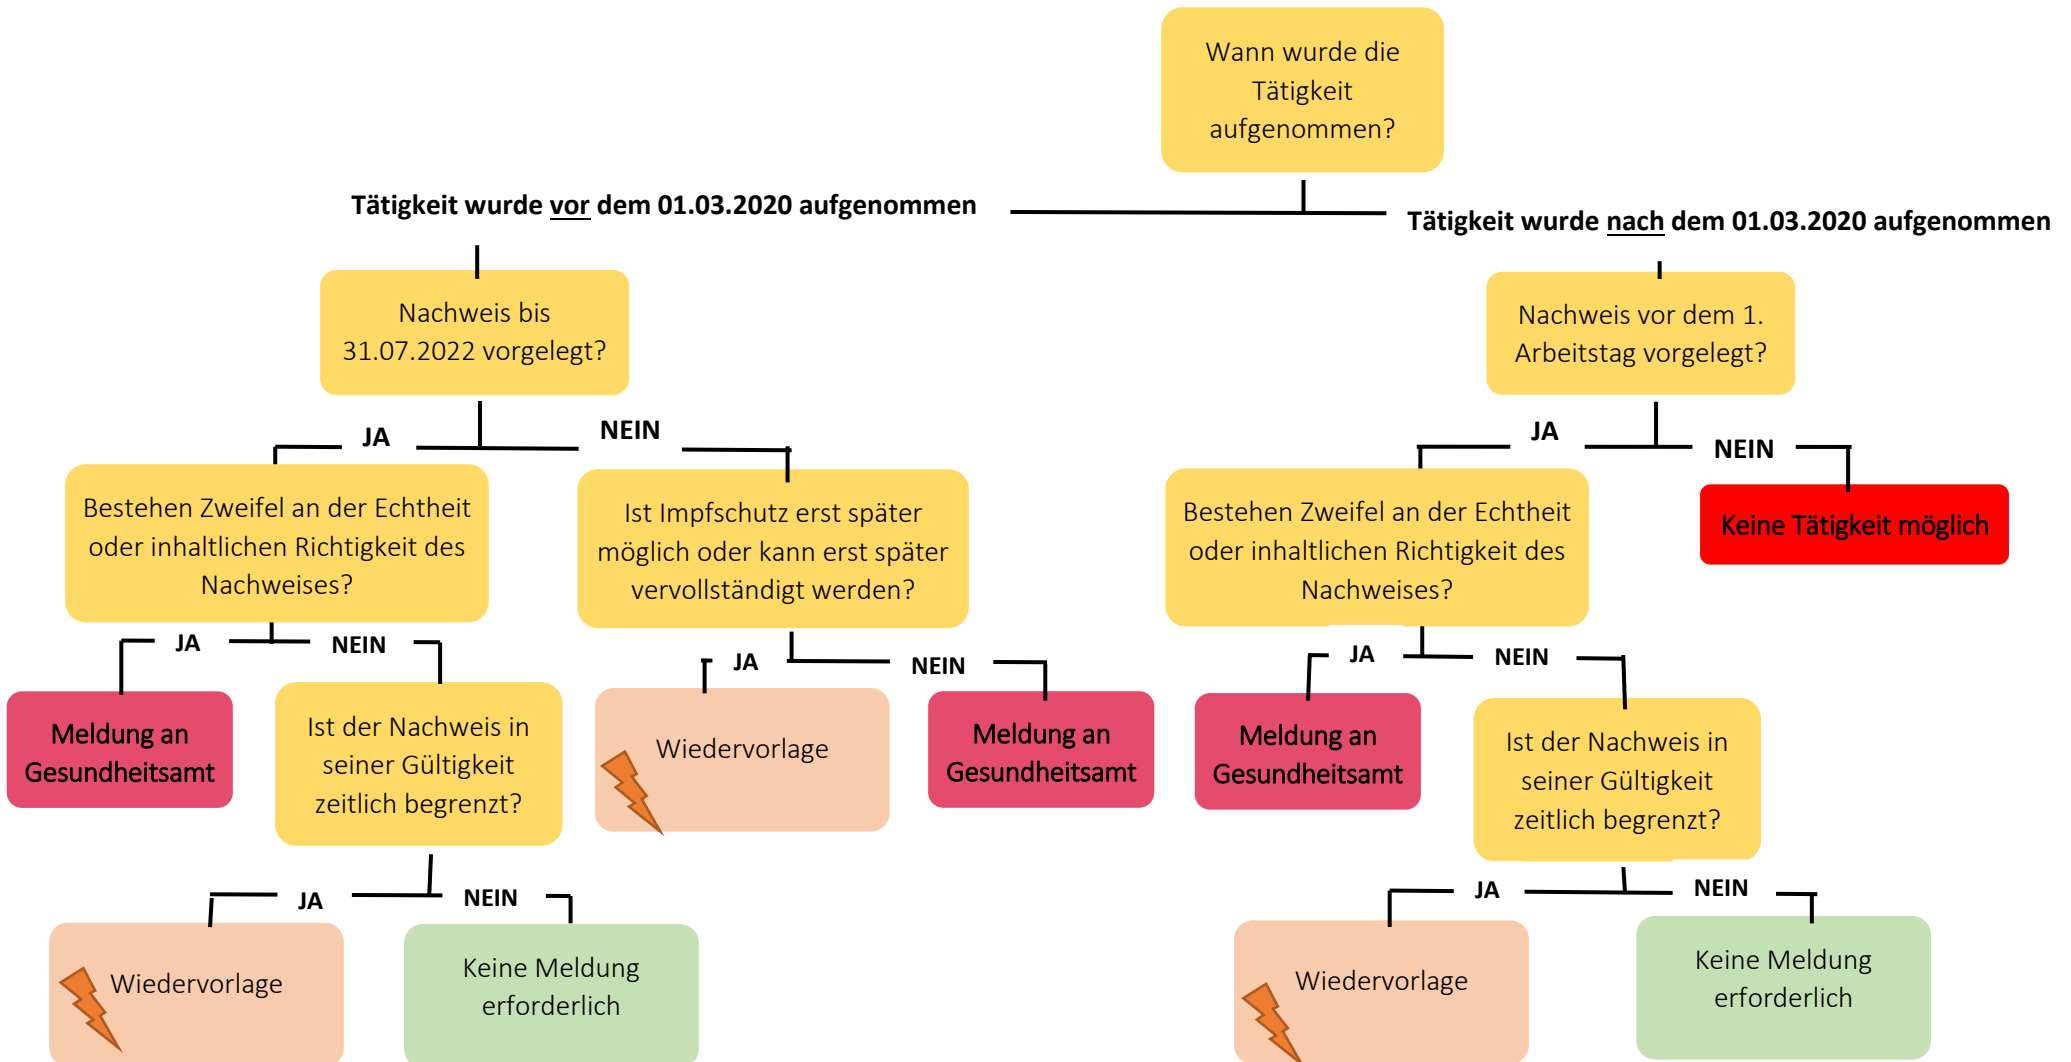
Wann wurde die Tätigkeit aufgenommen?

Tätigkeit wurde vor dem 01.03.2020 aufgenommen

Tätigkeit wurde nach dem 01.03.2020 aufgenommen

Nachweis bis 31.07.2022 vorgelegt?

JA

NEIN

Bestehen Zweifel an der Echtheit oder inhaltlichen Richtigkeit des Nachweises?

JA

NEIN

Meldung an Gesundheitsamt

Ist der Nachweis in seiner Gültigkeit zeitlich begrenzt?

JA

NEIN

Wiedervorlage

Keine Meldung erforderlich

Ist Impfschutz erst später möglich oder kann erst später vervollständigt werden?

JA

NEIN

Wiedervorlage

Meldung an Gesundheitsamt

Nachweis vor dem 1. Arbeitstag vorgelegt?

JA

NEIN

Keine Tätigkeit möglich

Bestehen Zweifel an der Echtheit oder inhaltlichen Richtigkeit des Nachweises?

JA

NEIN

Meldung an Gesundheitsamt

Ist der Nachweis in seiner Gültigkeit zeitlich begrenzt?

JA

NEIN

Wiedervorlage

Keine Meldung erforderlich